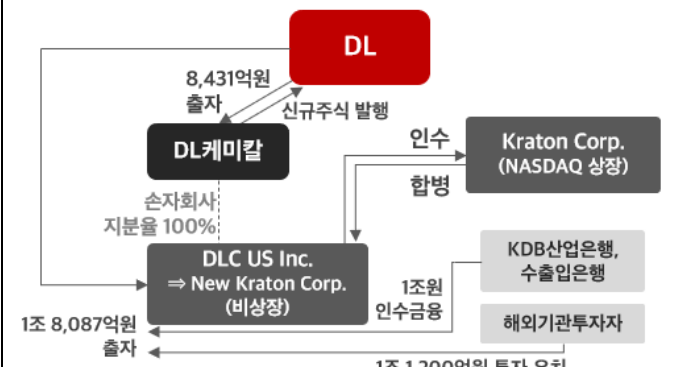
DL

8,431억원
출자

신규주식 발행

DL케미칼

인수

Kraton Corp.
(NASDAQ 상장)

합병

손자회사
지분율 100%

DLC US Inc.
⇒ New Kraton Corp.
(비상장)

KDB산업은행,
수출입은행

1조원
인수금융

1조 8,087억원
출자

해외기관투자자

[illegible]